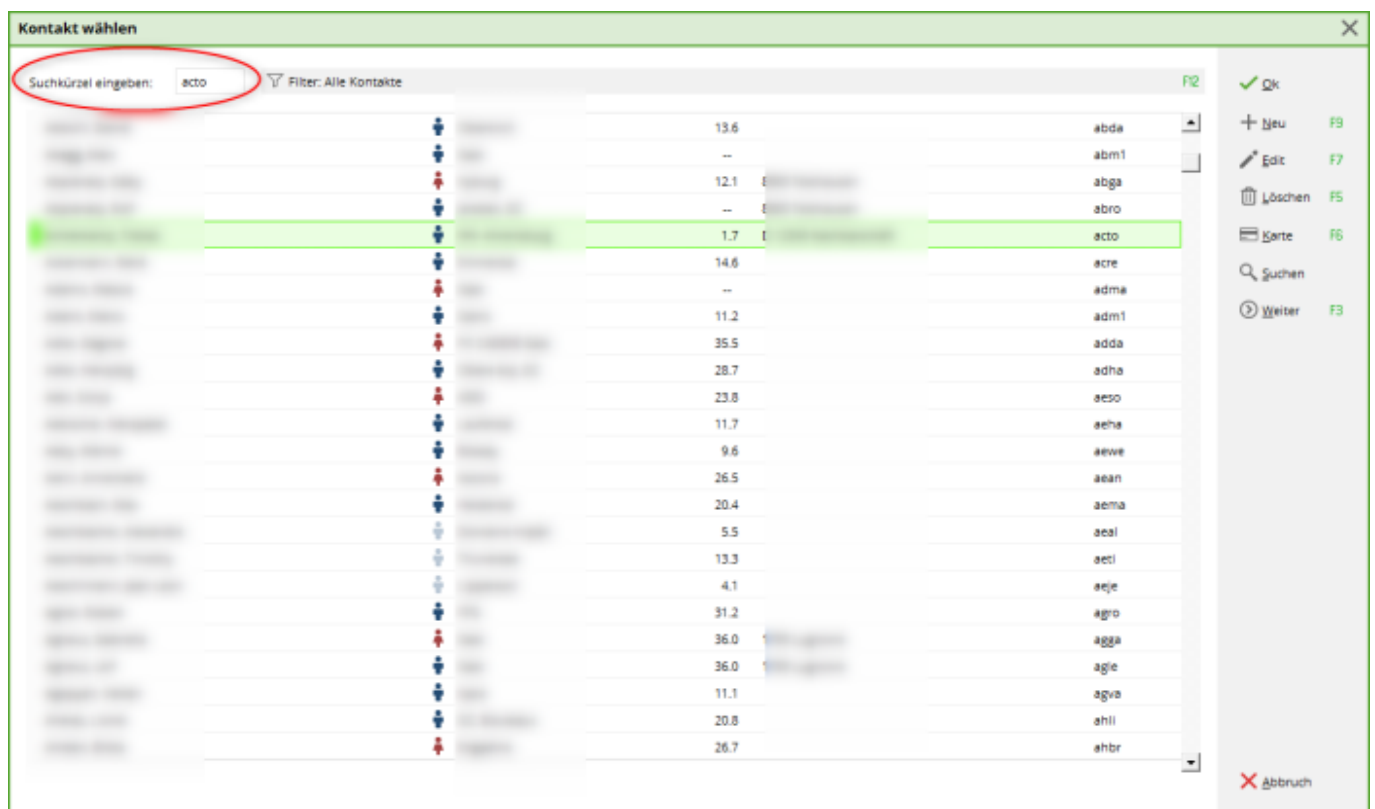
Kontakt wählen

Suchkürzel eingeben: acto

Filter: Alle Kontakte

F12

| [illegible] | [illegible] | 13.6 | | abda |
|---|---|---|---|---|
| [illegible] | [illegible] | -- | | abm1 |
| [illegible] | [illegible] | 12.1 | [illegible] | abga |
| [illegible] | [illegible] | -- | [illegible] | abro |
| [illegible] | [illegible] | 1.7 | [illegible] | acto |
| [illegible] | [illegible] | 14.6 | | acre |
| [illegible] | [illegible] | -- | | adma |
| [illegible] | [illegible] | 11.2 | | adm1 |
| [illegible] | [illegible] | 35.5 | | adda |
| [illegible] | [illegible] | 28.7 | | adha |
| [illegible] | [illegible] | 23.8 | | aeso |
| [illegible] | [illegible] | 11.7 | | aeha |
| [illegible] | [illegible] | 9.6 | | aewe |
| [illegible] | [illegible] | 26.5 | | aean |
| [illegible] | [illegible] | 20.4 | | aema |
| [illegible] | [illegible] | 5.5 | | aeal |
| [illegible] | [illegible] | 13.3 | | aeti |
| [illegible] | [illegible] | 4.1 | | aeje |
| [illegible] | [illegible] | 31.2 | | agro |
| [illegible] | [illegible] | 36.0 | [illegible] | agga |
| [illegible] | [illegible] | 36.0 | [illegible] | agle |
| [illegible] | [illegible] | 11.1 | | agva |
| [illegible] | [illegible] | 20.8 | | ahli |
| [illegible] | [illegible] | 26.7 | | ahbr |

Ok
Neu F9
Edit F7
Löschen F5
Karte F6
Suchen
Weiter F3

Abbruch